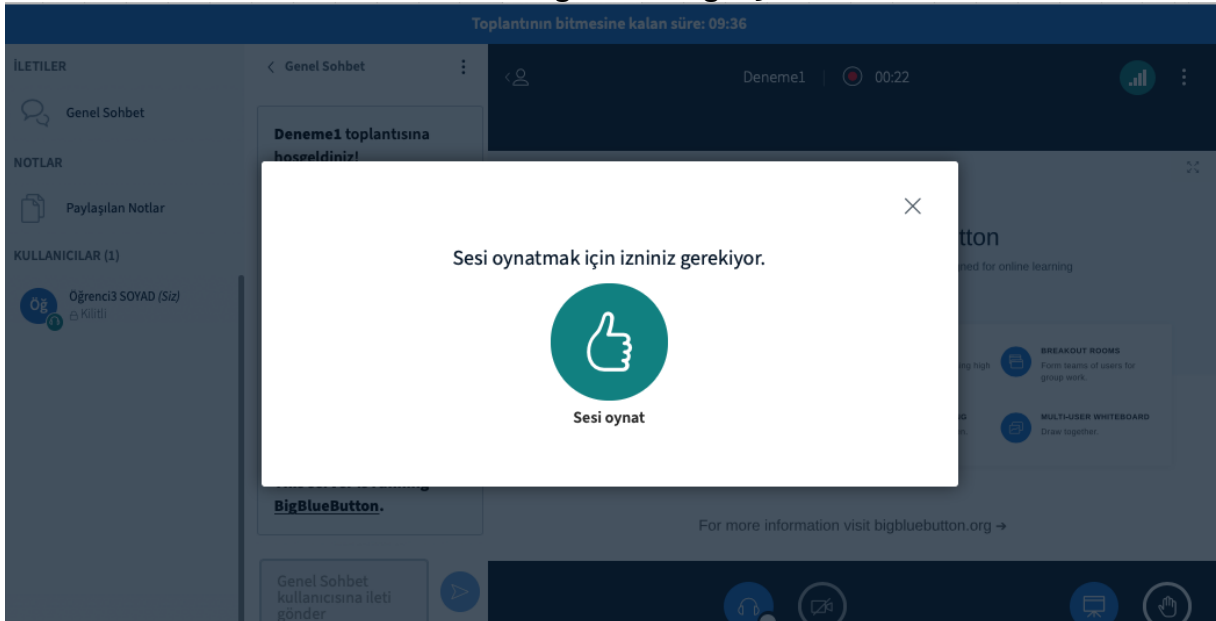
Toplantının bitmesine kalan süre: 09:36

İLETILER

Genel Sohbet

NOTLAR

Paylaşılan Notlar

KULLANICILAR (1)

Öğ

Öğrenci3 SOYAD (Siz)

Kilitli

< Genel Sohbet

Deneme1 toplantısına hoşgeldiniz!

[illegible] BigBlueButton.

Genel Sohbet kullanıcısına ileti gönder

Deneme1 | 00:22

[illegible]tton

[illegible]ned for online learning

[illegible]ng high

BREAKOUT ROOMS

Form teams of users for group work.

MULTI-USER WHITEBOARD

Draw together.

For more information visit bigbluebutton.org →

Sesi oynatmak için izniniz gerekiyor.

Sesi oynat